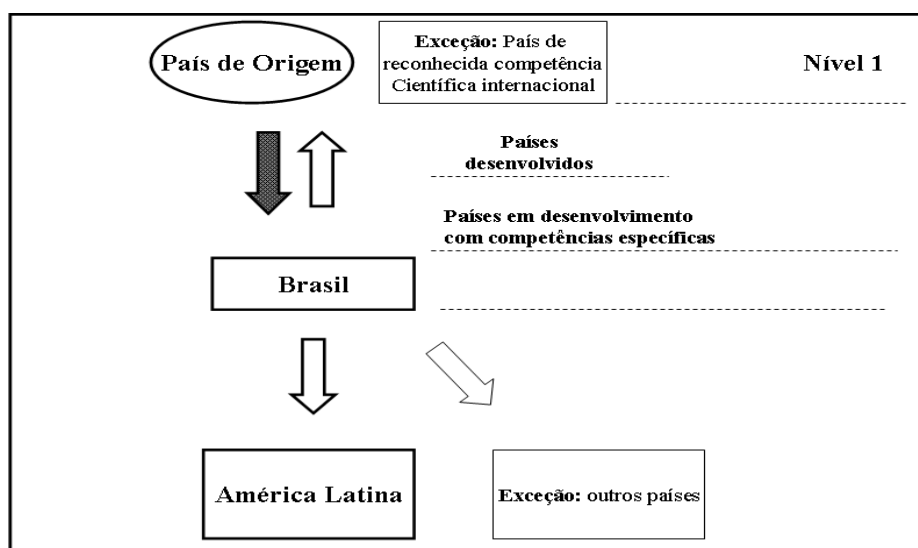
País de Origem

Exceção: País de reconhecida competência Científica internacional

Nível 1

Países desenvolvidos

Países em desenvolvimento com competências específicas

Brasil

América Latina

Exceção: outros países